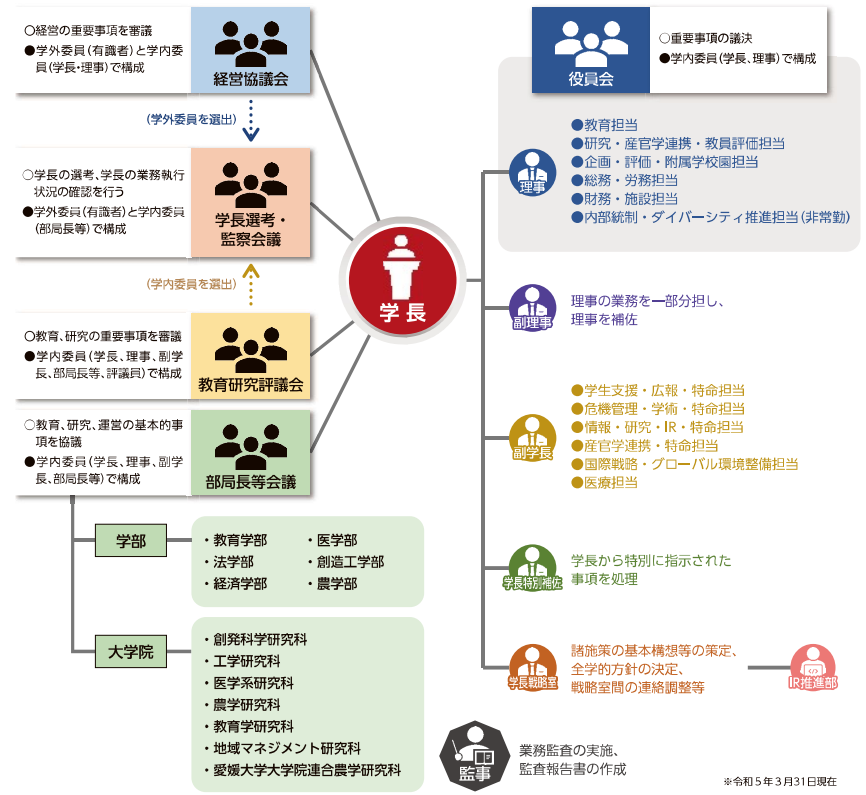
○経営の重要事項を審議
●学外委員（有識者）と学内委員（学長・理事）で構成

経営協議会

（学外委員を選出）

○学長の選考、学長の業務執行状況の確認を行う
●学外委員（有識者）と学内委員（部局長等）で構成

学長選考・監察会議

（学内委員を選出）

○教育、研究の重要事項を審議
●学内委員（学長、理事、副学長、部局長等、評議員）で構成

教育研究評議会

○教育、研究、運営の基本的事項を協議
●学内委員（学長、理事、副学長、部局長等）で構成

部局長等会議

学長

役員会

○重要事項の議決
●学内委員（学長、理事）で構成

理事

●教育担当
●研究・産官学連携・教員評価担当
●企画・評価・附属学校園担当
●総務・労務担当
●財務・施設担当
●内部統制・ダイバーシティ推進担当（非常勤）

副理事

理事の業務を一部分担し、理事を補佐

副学長

●学生支援・広報・特命担当
●危機管理・学術・特命担当
●情報・研究・IR・特命担当
●産官学連携・特命担当
●国際戦略・グローバル環境整備担当
●医療担当

学長特別補佐

学長から特別に指示された事項を処理

学長戦略室

諸施策の基本構想等の策定、全学的方針の決定、戦略室間の連絡調整等

IR推進部

学部

・教育学部
・法文学部
・経済学部
・医学部
・創造工学部
・農学部

大学院

・創発科学研究科
・工学研究科
・医学系研究科
・農学研究科
・教育学研究科
・地域マネジメント研究科
・愛媛大学大学院連合農学研究科

監事

業務監査の実施、監査報告書の作成

※令和５年３月31日現在